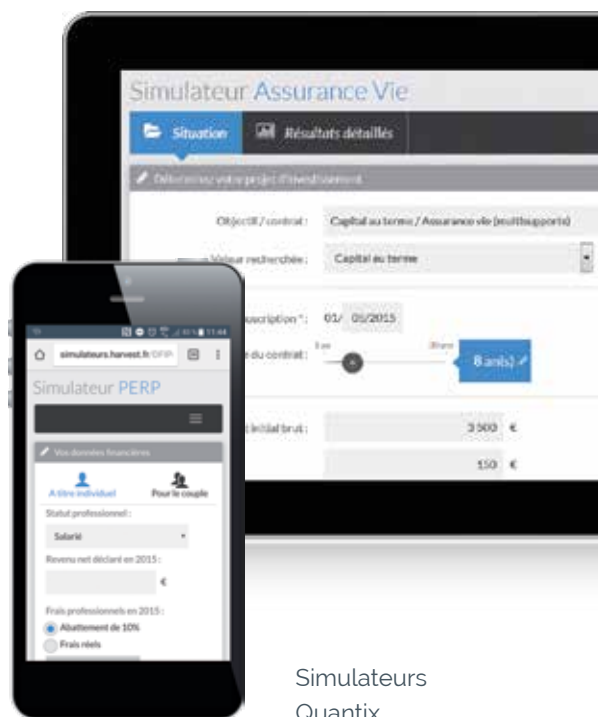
Simulateur Assurance Vie

Situation

Résultats détaillés

Déterminez votre projet d'investissement

Objectif / contrat : Capital au terme / Assurance vie (multisupports)

Valeur recherchée : Capital au terme

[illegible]scription * : 01/ 01/2015

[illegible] du contrat : 1 an 30 ans 8 an(s)

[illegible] initial brut : 3 500 €

150 €

simulateurs.harvest.fr/DFIP

Simulateur PERP

Vos données financières

A titre individuel

Pour le couple

Statut professionnel :

Salarié

Revenu net déclaré en 2015 :

€

Frais professionnels en 2015 :

Abattement de 10%

Frais réels

Simulateurs Quantix